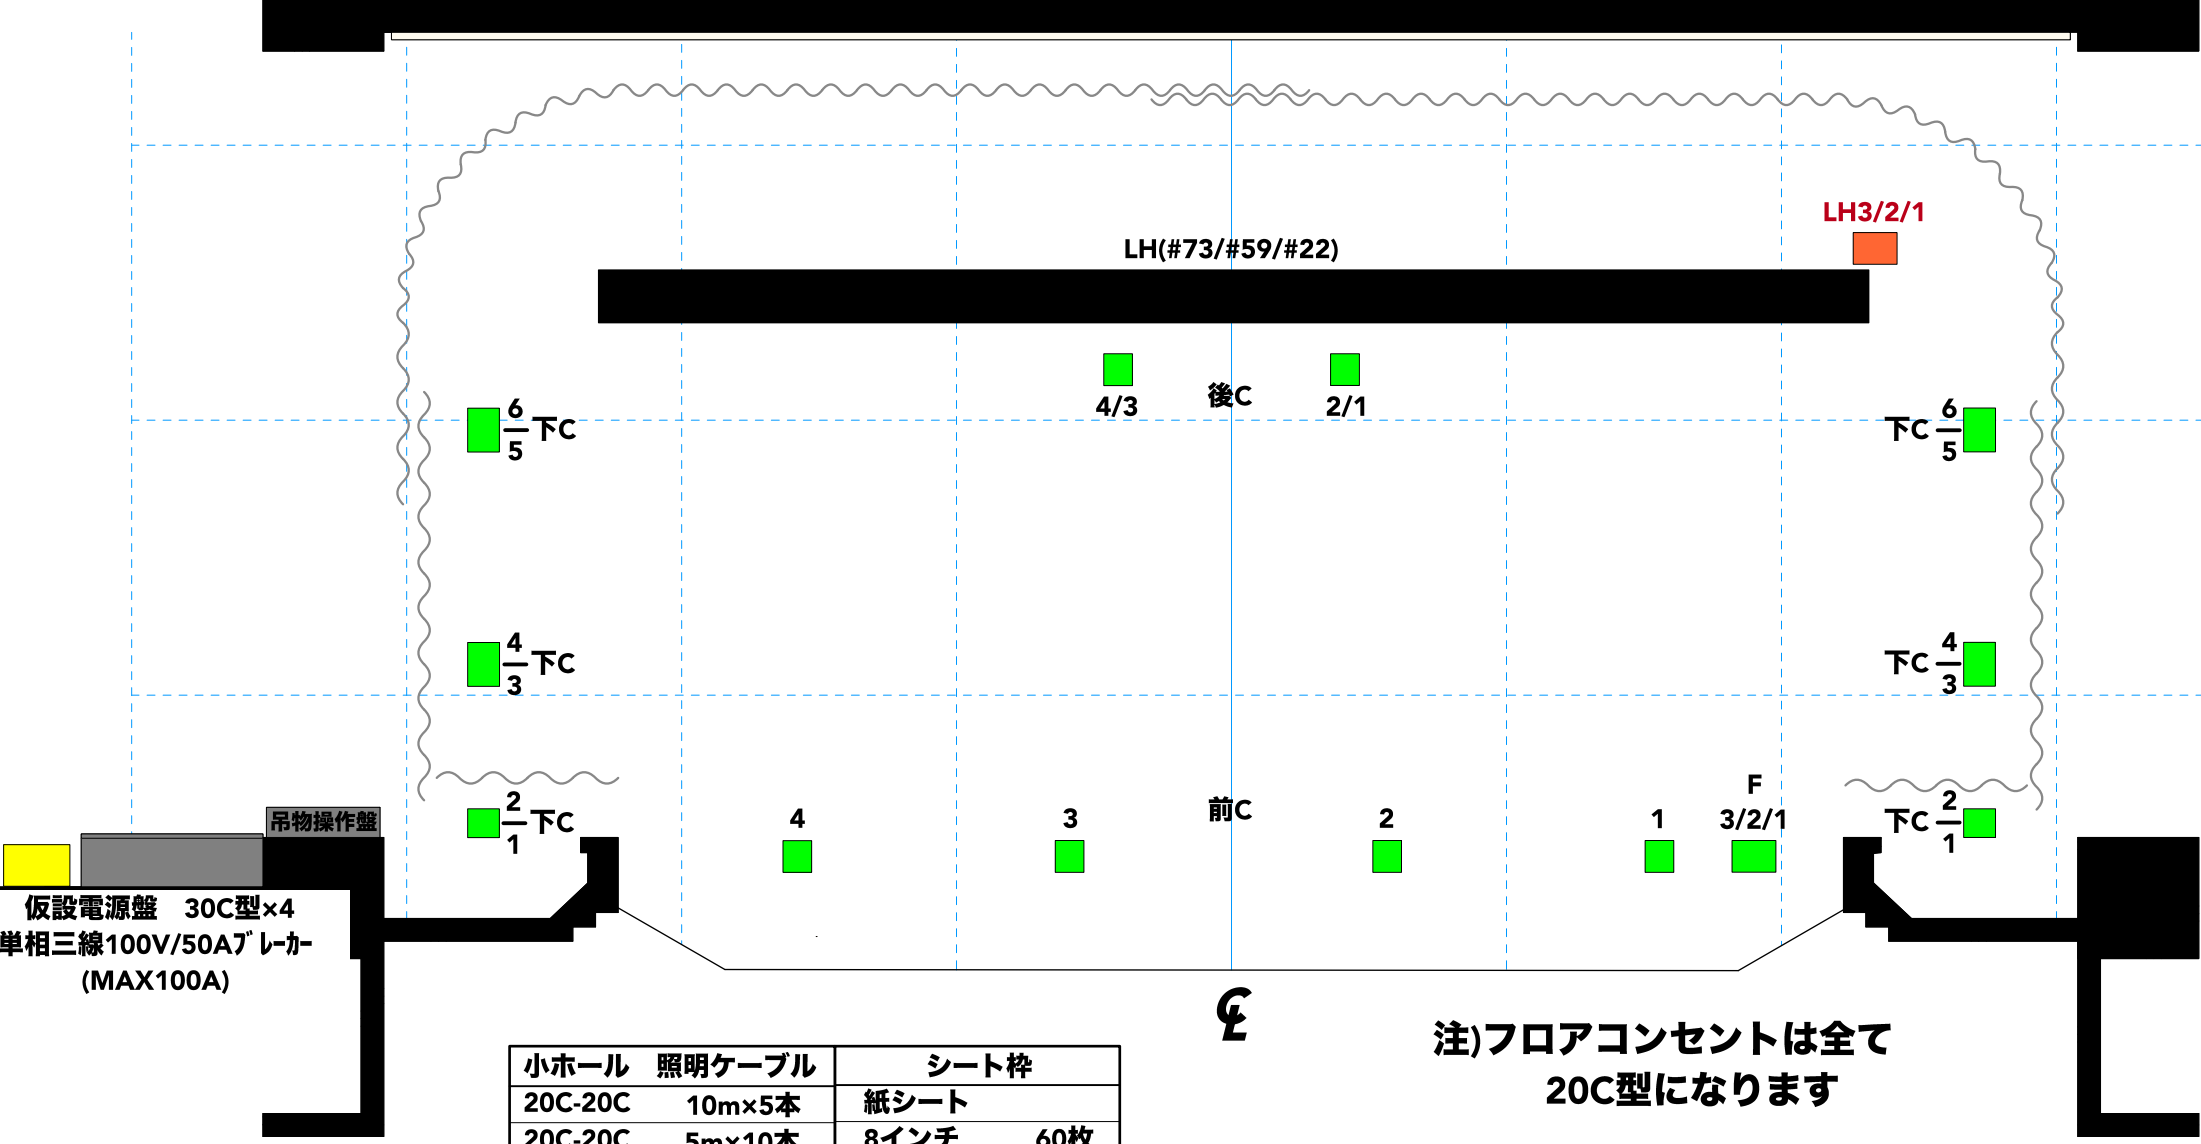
LH3/2/1

LH(#73/#59/#22)

4/3 後C 2/1

$\frac{6}{5}$ 下C

下C $\frac{6}{5}$

$\frac{4}{3}$ 下C

下C $\frac{4}{3}$

吊物操作盤

$\frac{2}{1}$ 下C

4

3

前C

2

1

F
3/2/1

下C $\frac{2}{1}$

仮設電源盤 30C型×4
単相三線100V/50Aブレーカー
(MAX100A)

℄

注)フロアコンセントは全て
20C型になります

| 小ホール 照明ケーブル | | シート枠 | |
|---|---|---|---|
| 20C-20C | 10m×5本 | 紙シート | |
| 20C-20C | 5m×10本 | 8インチ | 60枚 |